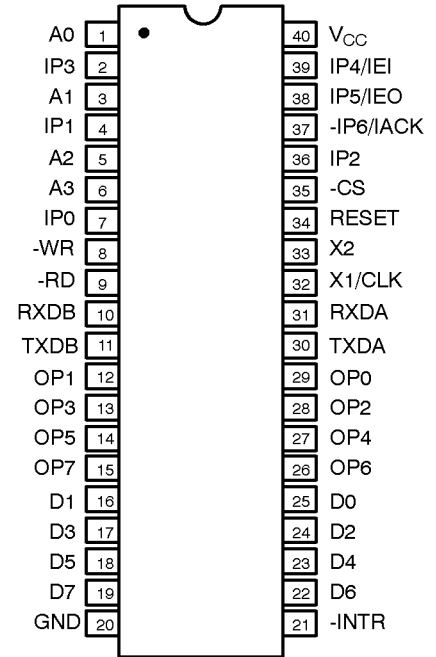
A0 1
IP3 2
A1 3
IP1 4
A2 5
A3 6
IP0 7
-WR 8
-RD 9
RXDB 10
TXDB 11
OP1 12
OP3 13
OP5 14
OP7 15
D1 16
D3 17
D5 18
D7 19
GND 20

40 $V_{CC}$
39 IP4/IEI
38 IP5/IEO
37 -IP6/IACK
36 IP2
35 -CS
34 RESET
33 X2
32 X1/CLK
31 RXDA
30 TXDA
29 OP0
28 OP2
27 OP4
26 OP6
25 D0
24 D2
23 D4
22 D6
21 -INTR